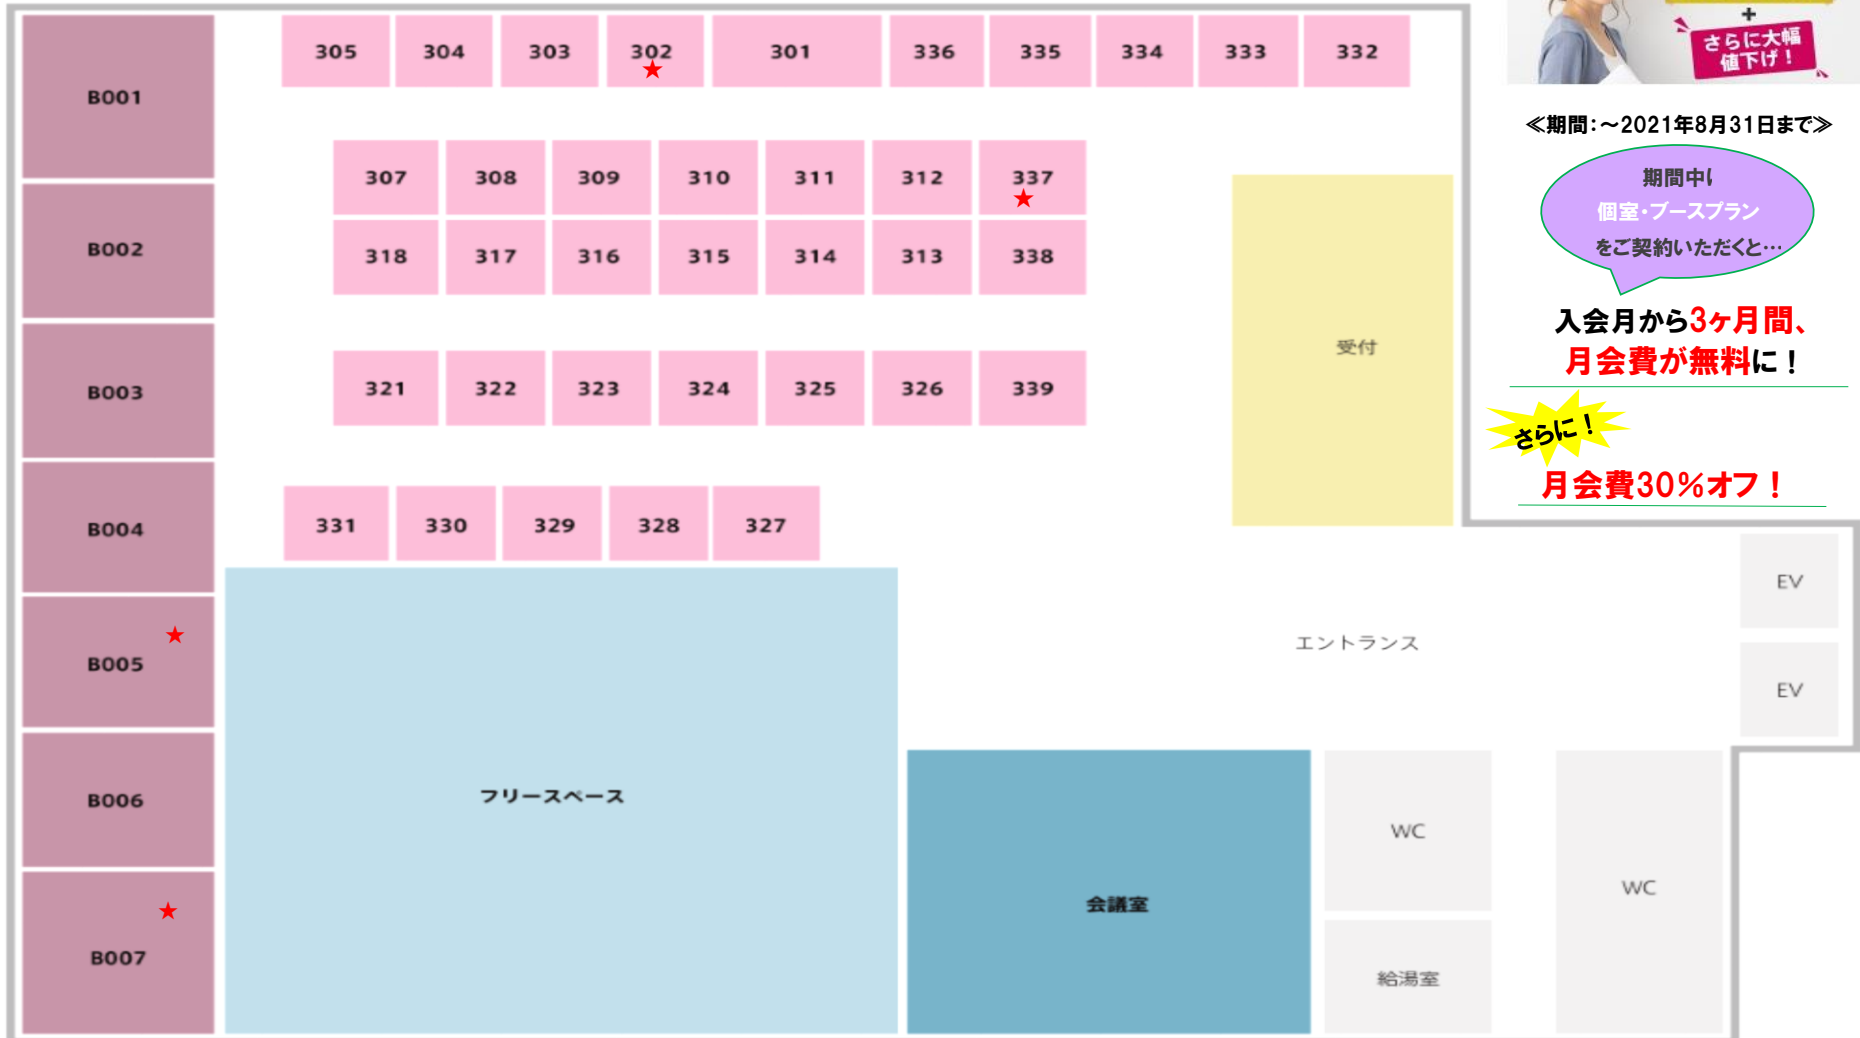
B001
B002
B003
B004
B005 ★
B006
B007 ★

305 304 303 302★ 301 336 335 334 333 332

307 308 309 310 311 312 337★
318 317 316 315 314 313 338

321 322 323 324 325 326 339

331 330 329 328 327

受付

フリースペース

会議室

WC
給湯室
WC

エントランス

EV
EV

+
さらに大幅値下げ！

≪期間：～2021年8月31日まで≫

期間中に
個室・ブースプラン
をご契約いただくと…

入会月から3ヶ月間、
月会費が無料に！

さらに！
月会費30%オフ！